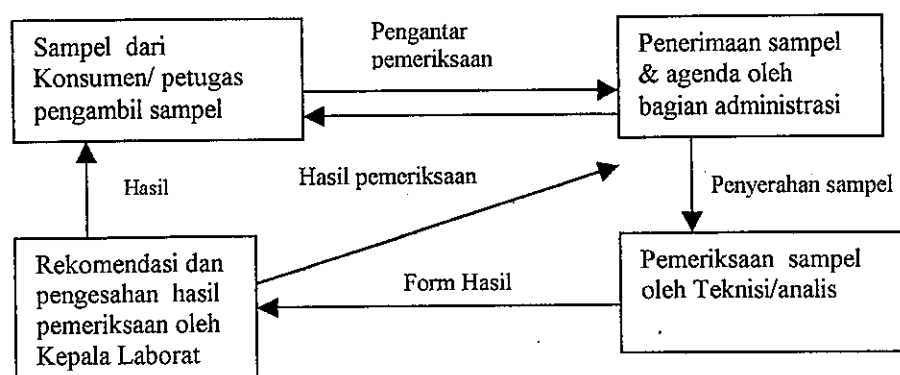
Sampel dari Konsumen/ petugas pengambil sampel

Pengantar pemeriksaan

Penerimaan sampel & agenda oleh bagian administrasi

Hasil

Hasil pemeriksaan

Penyerahan sampel

Rekomendasi dan pengesahan hasil pemeriksaan oleh Kepala Laborat

Form Hasil

Pemeriksaan sampel oleh Teknisi/analis